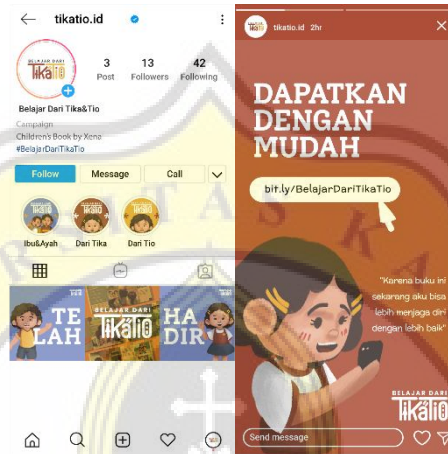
tikatio.id

BELAJAR DARI TikaTio

3 Post

13 Followers

42 Following

Belajar Dari Tika&Tio

Campaign

Children's Book by Xena

#BelajarDariTikaTio

Follow

Message

Call

Ibu&Ayah

Dari Tika

Dari Tio

TELAH

BELAJAR DARI TikaTio

HADIR

tikatio.id 2hr

DAPATKAN DENGAN MUDAH

bit.ly/BelajarDariTikaTio

"Karena buku ini sekarang aku bisa lebih menjaga diri dengan lebih baik"

BELAJAR DARI TikaTio

Send message